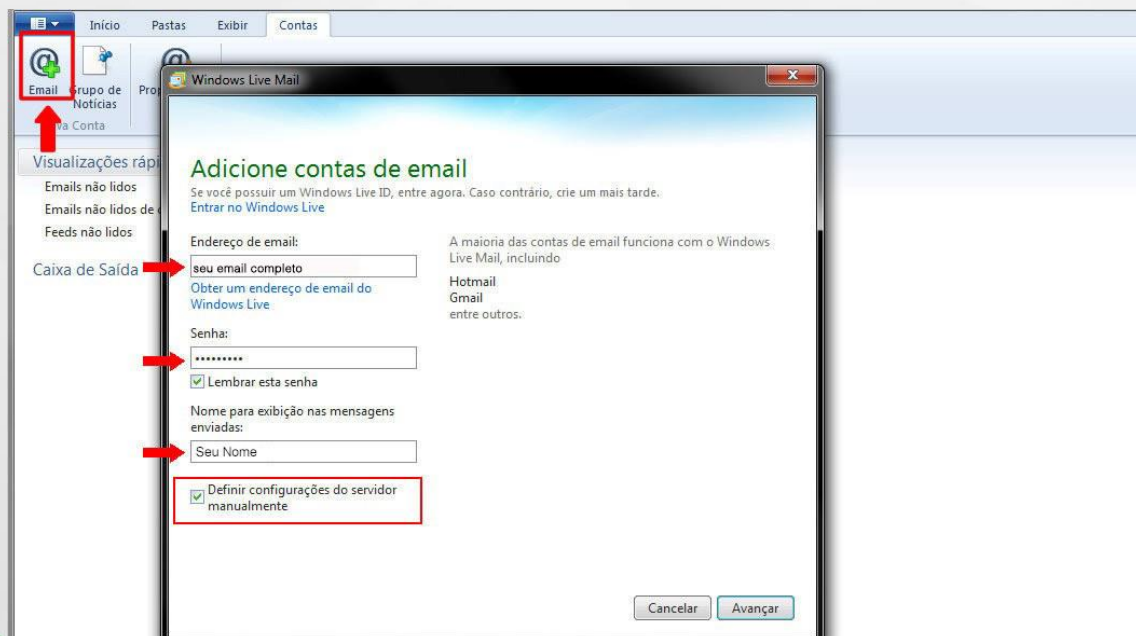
Início Pastas Exibir Contas

Email Grupo de Notícias Prop

va Conta

Visualizações rápi

Emails não lidos

Emails não lidos de

Feeds não lidos

Caixa de Saída

Windows Live Mail

Adicione contas de email

Se você possuir um Windows Live ID, entre agora. Caso contrário, crie um mais tarde.

Entrar no Windows Live

Endereço de email:

seu email completo

Obter um endereço de email do Windows Live

Senha:

••••••••••

Lembrar esta senha

Nome para exibição nas mensagens enviadas:

Seu Nome

Definir configurações do servidor manualmente

A maioria das contas de email funciona com o Windows Live Mail, incluindo

Hotmail
Gmail
entre outros.

Cancelar Avançar